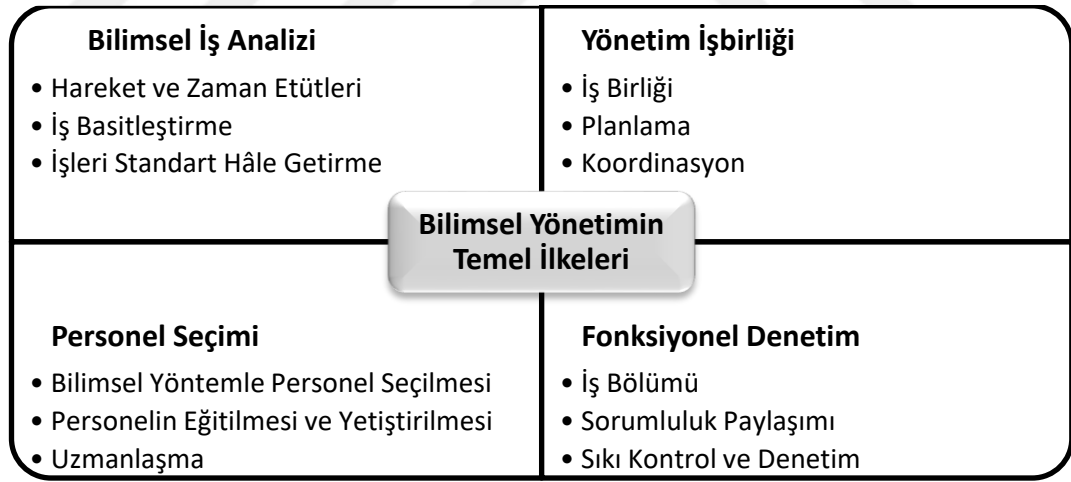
Bilimsel İş Analizi
• Hareket ve Zaman Etütleri
• İş Basitleştirme
• İşleri Standart Hâle Getirme

Yönetim İşbirliği
• İş Birliği
• Planlama
• Koordinasyon

Bilimsel Yönetimin Temel İlkeleri

Personel Seçimi
• Bilimsel Yöntemle Personel Seçilmesi
• Personelin Eğitilmesi ve Yetiştirilmesi
• Uzmanlaşma

Fonksiyonel Denetim
• İş Bölümü
• Sorumluluk Paylaşımı
• Sıkı Kontrol ve Denetim